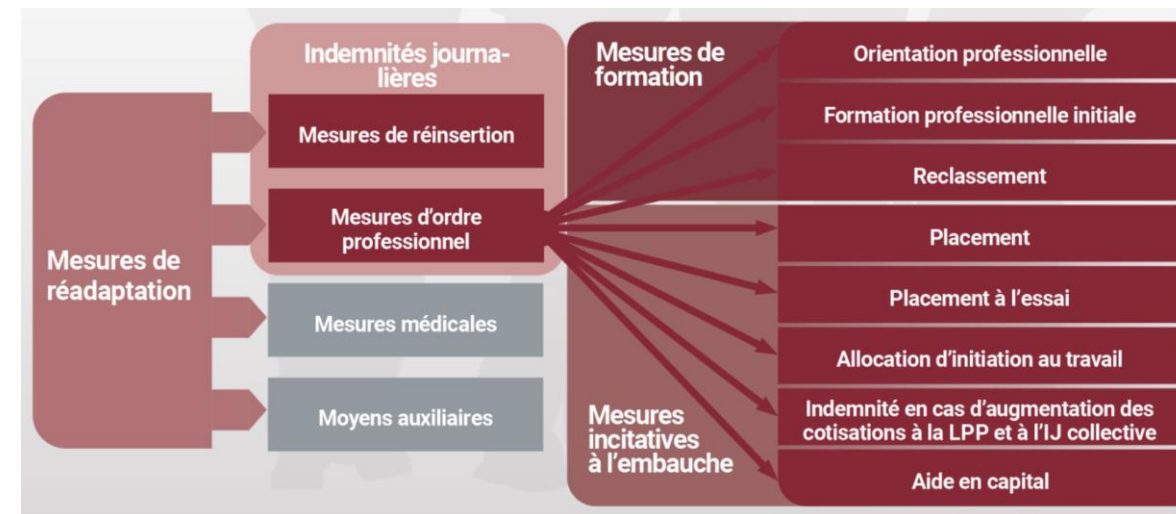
Mesures de réadaptation

Indemnités journalières

Mesures de réinsertion

Mesures d'ordre professionnel

Mesures médicales

Moyens auxiliaires

Mesures de formation

Mesures incitatives à l'embauche

Orientation professionnelle

Formation professionnelle initiale

Reclassement

Placement

Placement à l'essai

Allocation d'initiation au travail

Indemnité en cas d'augmentation des cotisations à la LPP et à l'IJ collective

Aide en capital